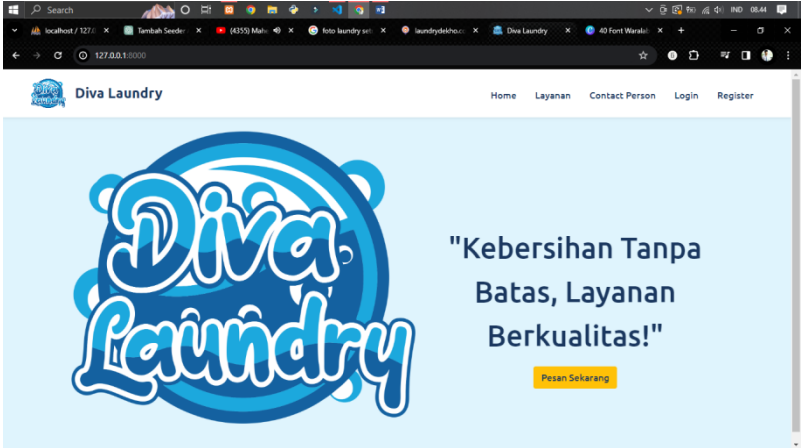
Search

IND 08.44

localhost / 127.0
Tambah Seeder
(4355) Mahe
foto laundry set
laundrydekho.c
Diva Laundry
40 Font Waralab

127.0.0.1:8000

Diva Laundry

Home Layanan Contact Person Login Register

Diva Laundry

"Kebersihan Tanpa Batas, Layanan Berkualitas!"

Pesan Sekarang